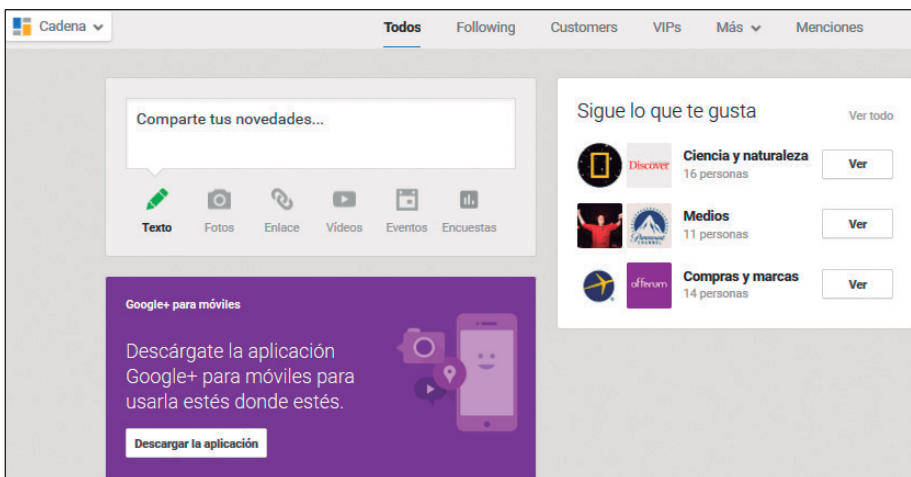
Cadena

Todos Following Customers VIPs Más Menciones

Comparte tus novedades...

Texto Fotos Enlace Vídeos Eventos Encuestas

Google+ para móviles

Descárgate la aplicación Google+ para móviles para usarla estés donde estés.

Descargar la aplicación

Sigue lo que te gusta

Ver todo

Discover

Ciencia y naturaleza
16 personas

Ver

Paramount CHANNEL

Medios
11 personas

Ver

offerum

Compras y marcas
14 personas

Ver